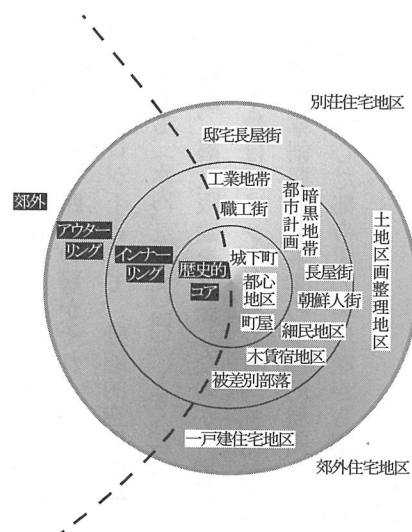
別荘住宅地区

邸宅長屋街

郊外

工業地帯

都市計画

暗黒地帯

土地区画整理地区

職工街

アウターリング

インナーリング

歴史的コア

城下町

都心地区

長屋街

朝鮮人街

町屋

細民地区

木賃宿地区

被差別部落

一戸建住宅地区

郊外住宅地区